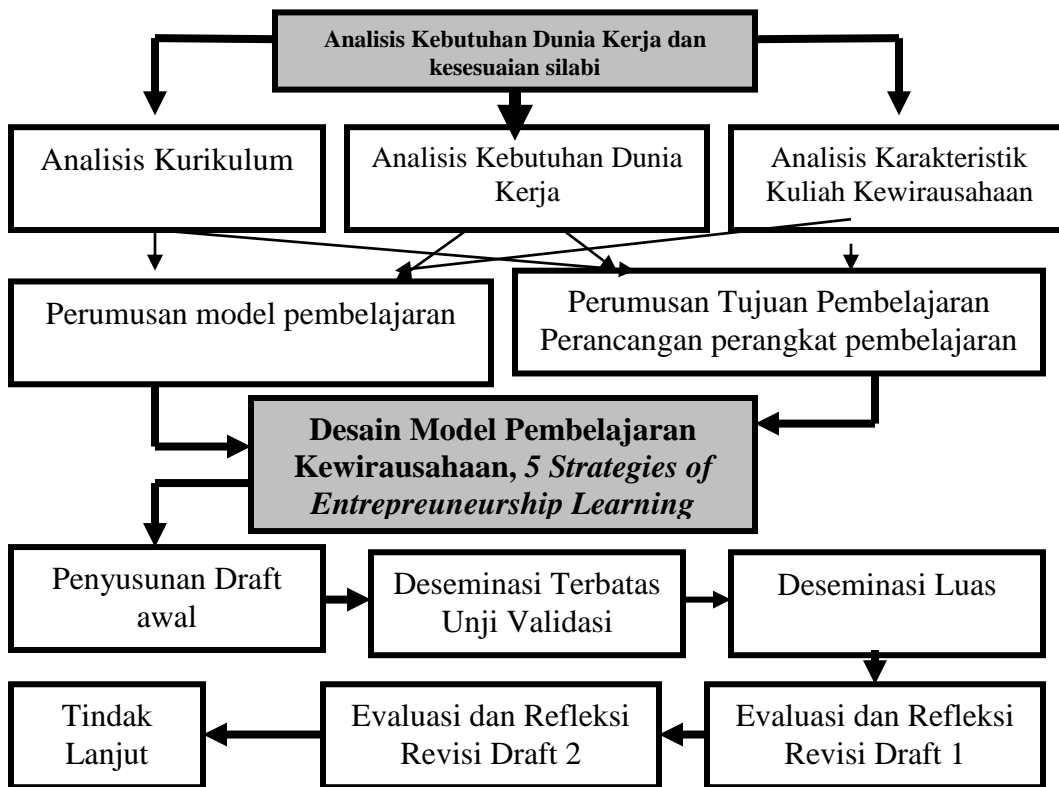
Analisis Kebutuhan Dunia Kerja dan kesesuaian silabi

Analisis Kurikulum

Analisis Kebutuhan Dunia Kerja

Analisis Karakteristik Kuliah Kewirausahaan

Perumusan model pembelajaran

Perumusan Tujuan Pembelajaran Perancangan perangkat pembelajaran

**Desain Model Pembelajaran Kewirausahaan,** ***5 Strategies of Entrepreuneurship Learning***

Penyusunan Draft awal

Deseminasi Terbatas Unji Validasi

Deseminasi Luas

Evaluasi dan Refleksi Revisi Draft 1

Evaluasi dan Refleksi Revisi Draft 2

Tindak Lanjut